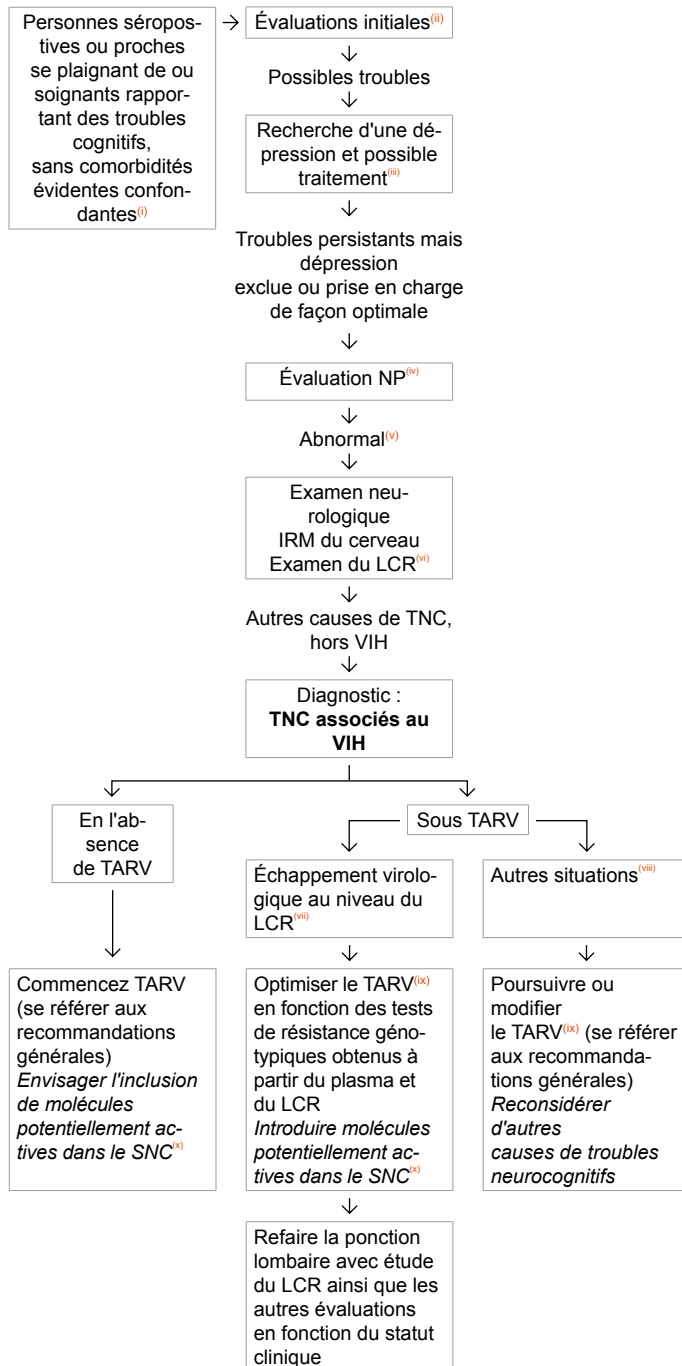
Personnes séropositives ou proches se plaignant de ou soignants rapportant des troubles cognitifs, sans comorbidités évidentes confondantes$^{(i)}$

Évaluations initiales$^{(ii)}$

Possibles troubles

Recherche d'une dépression et possible traitement$^{(iii)}$

Troubles persistants mais dépression exclue ou prise en charge de façon optimale

Évaluation NP$^{(iv)}$

Abnormal$^{(v)}$

Examen neurologique
IRM du cerveau
Examen du LCR$^{(vi)}$

Autres causes de TNC, hors VIH

Diagnostic :
**TNC associés au VIH**

En l'absence de TARV

Sous TARV

Échappement virologique au niveau du LCR$^{(vii)}$

Autres situations$^{(viii)}$

Commencez TARV (se référer aux recommandations générales)
*Envisager l'inclusion de molécules potentiellement actives dans le SNC*$^{(x)}$

Optimiser le TARV$^{(ix)}$ en fonction des tests de résistance génotypiques obtenus à partir du plasma et du LCR
*Introduire molécules potentiellement actives dans le SNC*$^{(x)}$

Poursuivre ou modifier le TARV$^{(ix)}$ (se référer aux recommandations générales)
*Reconsidérer d'autres causes de troubles neurocognitifs*

Refaire la ponction lombaire avec étude du LCR ainsi que les autres évaluations en fonction du statut clinique